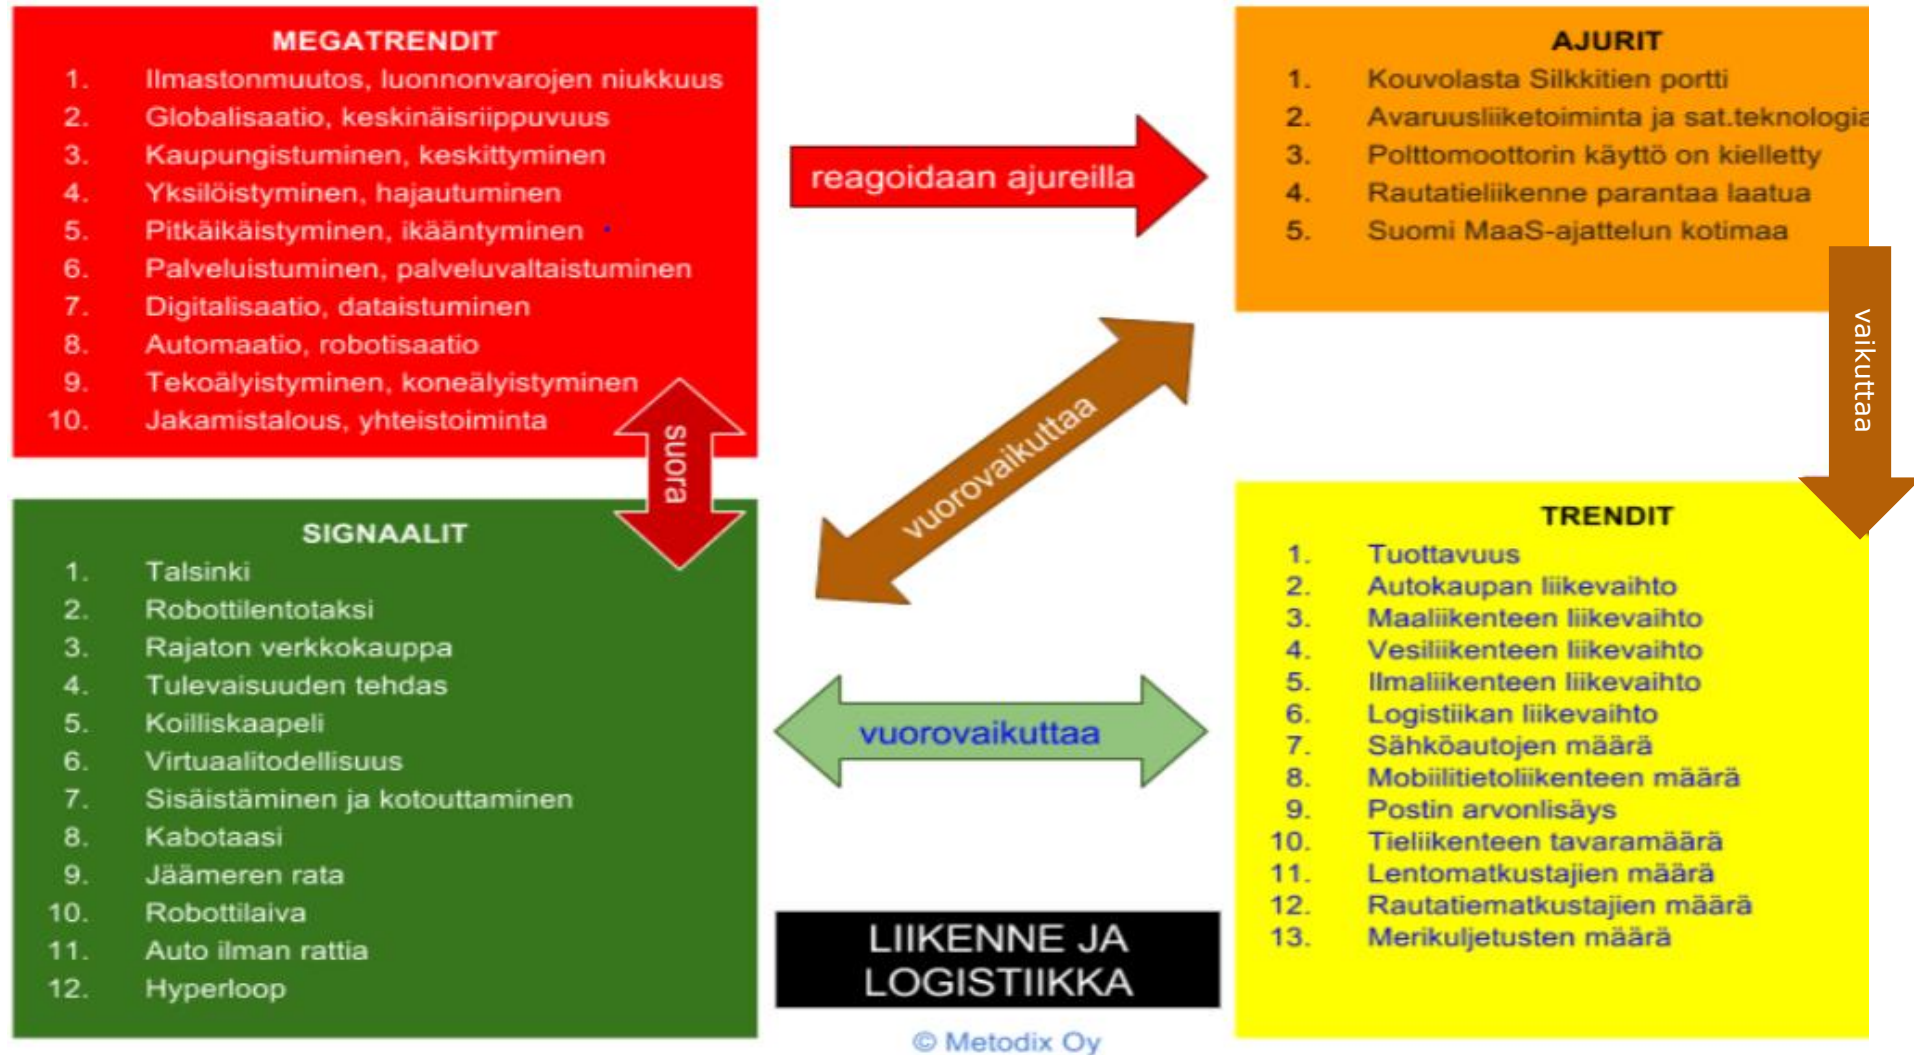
MEGATRENDIT
1. Ilmastonmuutos, luonnonvarojen niukkuus
2. Globalisaatio, keskinäisriippuvuus
3. Kaupungistuminen, keskittyminen
4. Yksilöistyminen, hajautuminen
5. Pitkäikäistyminen, ikääntyminen
6. Palveluistuminen, palveluvaltaistuminen
7. Digitalisaatio, dataistuminen
8. Automaatio, robotisaatio
9. Tekoälyistyminen, koneälyistyminen
10. Jakamistalous, yhteistoiminta

reagoidaan ajureilla

AJURIT
1. Kouvolasta Silkkitien portti
2. Avaruusliiketoiminta ja sat.teknologia
3. Polttomoottorin käyttö on kielletty
4. Rautatieliikenne parantaa laatua
5. Suomi MaaS-ajattelun kotimaa

vaikuttaa

suora

vuorovaikuttaa

SIGNAALIT
1. Talsinki
2. Robottilentotaksi
3. Rajaton verkkokauppa
4. Tulevaisuuden tehdas
5. Koilliskaapeli
6. Virtuaalitodellisuus
7. Sisäistäminen ja kotouttaminen
8. Kabotaasi
9. Jäämeren rata
10. Robottilaiva
11. Auto ilman rattia
12. Hyperloop

vuorovaikuttaa

TRENDIT
1. Tuottavuus
2. Autokaupan liikevaihto
3. Maaliikenteen liikevaihto
4. Vesiliikenteen liikevaihto
5. Ilmaliikenteen liikevaihto
6. Logistiikan liikevaihto
7. Sähköautojen määrä
8. Mobiilitietoliikenteen määrä
9. Postin arvonlisäys
10. Tieliikenteen tavaramäärä
11. Lentomatkustajien määrä
12. Rautatiematkustajien määrä
13. Merikuljetusten määrä

LIIKENNE JA LOGISTIIKKA

© Metodix Oy